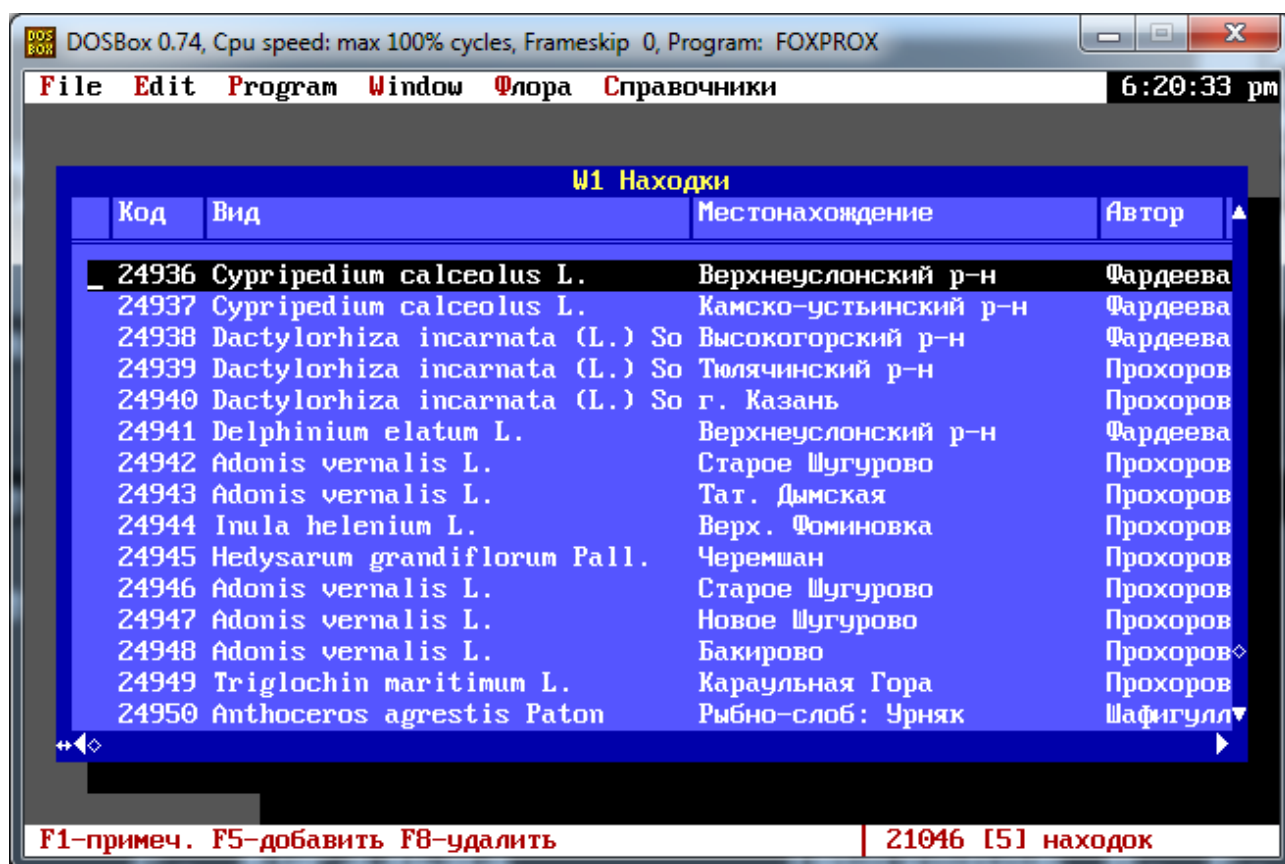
DOSBox 0.74, Cpu speed: max 100% cycles, Frameskip 0, Program: FOXPROX

File Edit Program Window Флора Справочники 6:20:33 pm

W1 Находки

| Код | Вид | Местонахождение | Автор |
|---|---|---|---|
| 24936 | Cypripedium calceolus L. | Верхнеуслонский р-н | Фардеева |
| 24937 | Cypripedium calceolus L. | Камско-устьинский р-н | Фардеева |
| 24938 | Dactylorhiza incarnata (L.) So | Высокогорский р-н | Фардеева |
| 24939 | Dactylorhiza incarnata (L.) So | Тюлячинский р-н | Прохоров |
| 24940 | Dactylorhiza incarnata (L.) So | г. Казань | Прохоров |
| 24941 | Delphinium elatum L. | Верхнеуслонский р-н | Фардеева |
| 24942 | Adonis vernalis L. | Старое Шугурово | Прохоров |
| 24943 | Adonis vernalis L. | Тат. Дымская | Прохоров |
| 24944 | Inula helenium L. | Верх. Фоминовка | Прохоров |
| 24945 | Hedysarum grandiflorum Pall. | Черемшан | Прохоров |
| 24946 | Adonis vernalis L. | Старое Шугурово | Прохоров |
| 24947 | Adonis vernalis L. | Новое Шугурово | Прохоров |
| 24948 | Adonis vernalis L. | Бакирово | Прохоров |
| 24949 | Triglochin maritimum L. | Караульная Гора | Прохоров |
| 24950 | Anthoceros agrestis Paton | Рыбно-слоб: Урняк | Шафигулл |

F1-примеч. F5-добавить F8-удалить | 21046 [5] находок